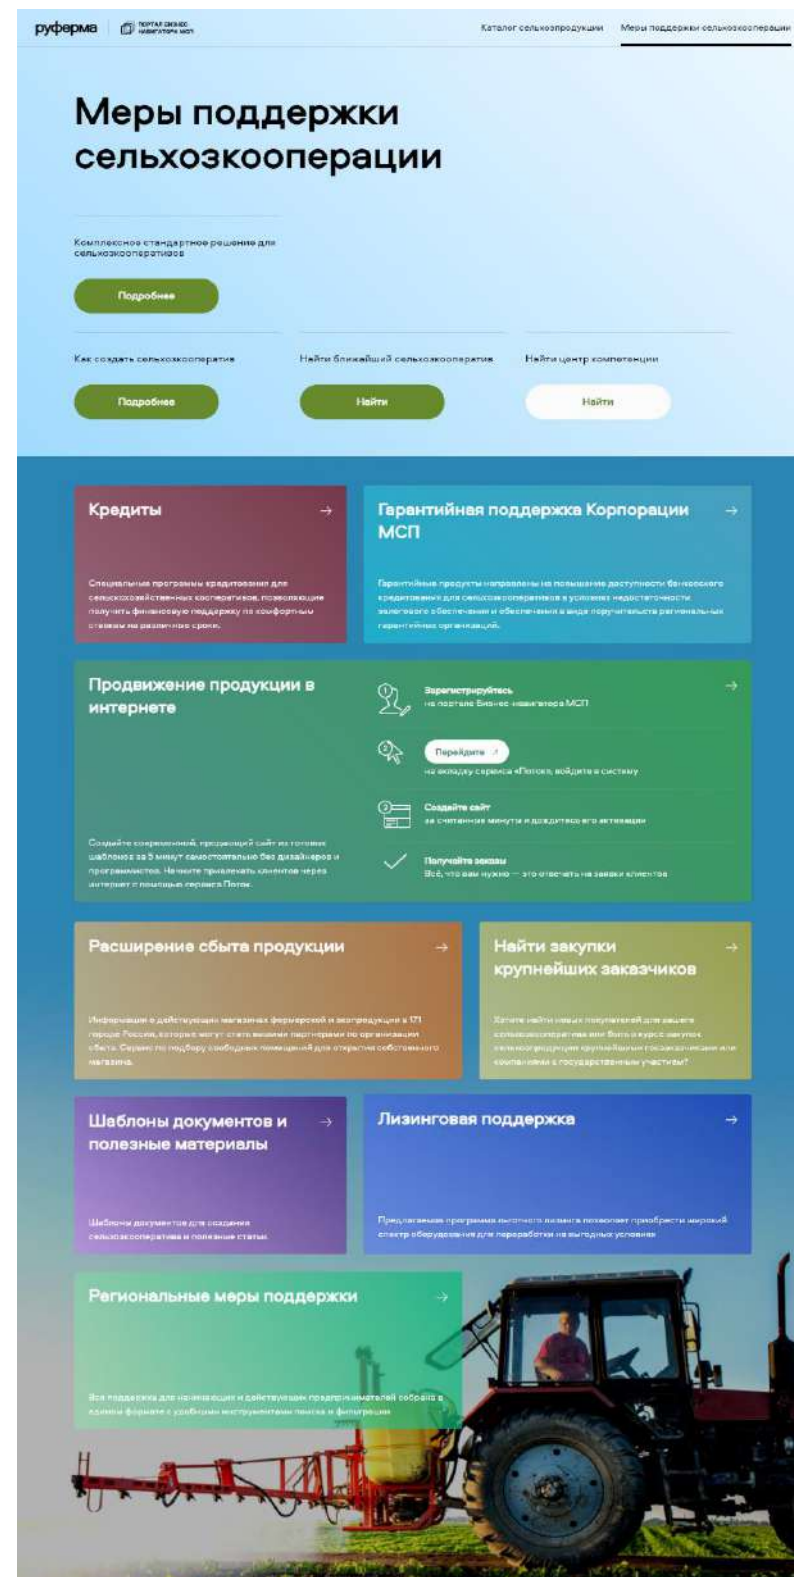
руферма ПОРТАЛ БИЗНЕС НАВИГАТОРА МСП

Каталог сельхозпродукции Меры поддержки сельхозкооперации

Меры поддержки сельхозкооперации

Комплексное стандартное решение для сельхозкооперативов

Подробнее

Как создать сельхозкооператив

Подробнее

Найти ближайший сельхозкооператив

Найти

Найти центр компетенции

Найти

Кредиты →

Специальные программы кредитования для сельскохозяйственных кооперативов, позволяющие получить финансовую поддержку по комфортным ставкам на различные сроки.

Гарантийная поддержка Корпорации МСП →

Гарантийные продукты направлены на повышение доступности банковского кредитования для сельхозкооперативов в условиях недостаточности залогового обеспечения и обеспечения в виде поручительств региональных гарантийных организаций.

Продвижение продукции в интернете

Создайте современный, продающий сайт из готовых шаблонов за 5 минут самостоятельно без дизайнеров и программистов. Начните привлекать клиентов через интернет с помощью сервиса Поток.

Зарегистрируйтесь →
на портале Бизнес-навигатора МСП

Перейдите ↗
на вкладку сервиса «Поток», войдите в систему

Создайте сайт
за считанные минуты и дождитесь его активации

Получайте заказы
Всё, что вам нужно — это отвечать на заявки клиентов

Расширение сбыта продукции →

Информация о действующих магазинах фермерской и экопродукции в 171 городе России, которые могут стать вашими партнерами по организации сбыта. Сервис по подбору свободных помещений для открытия собственного магазина.

Найти закупки крупнейших заказчиков →

Хотите найти новых покупателей для вашего сельхозкооператива или быть в курсе закупок сельхозпродукции крупнейшими госзаказчиками или компаниями с государственным участием?

Шаблоны документов и полезные материалы →

Шаблоны документов для создания сельхозкооператива и полезные статьи.

Лизинговая поддержка →

Предлагаемая программа льготного лизинга позволяет приобрести широкий спектр оборудования для переработки на выгодных условиях.

Региональные меры поддержки →

Вся поддержка для начинающих и действующих предпринимателей собрана в едином формате с удобными инструментами поиска и фильтрации